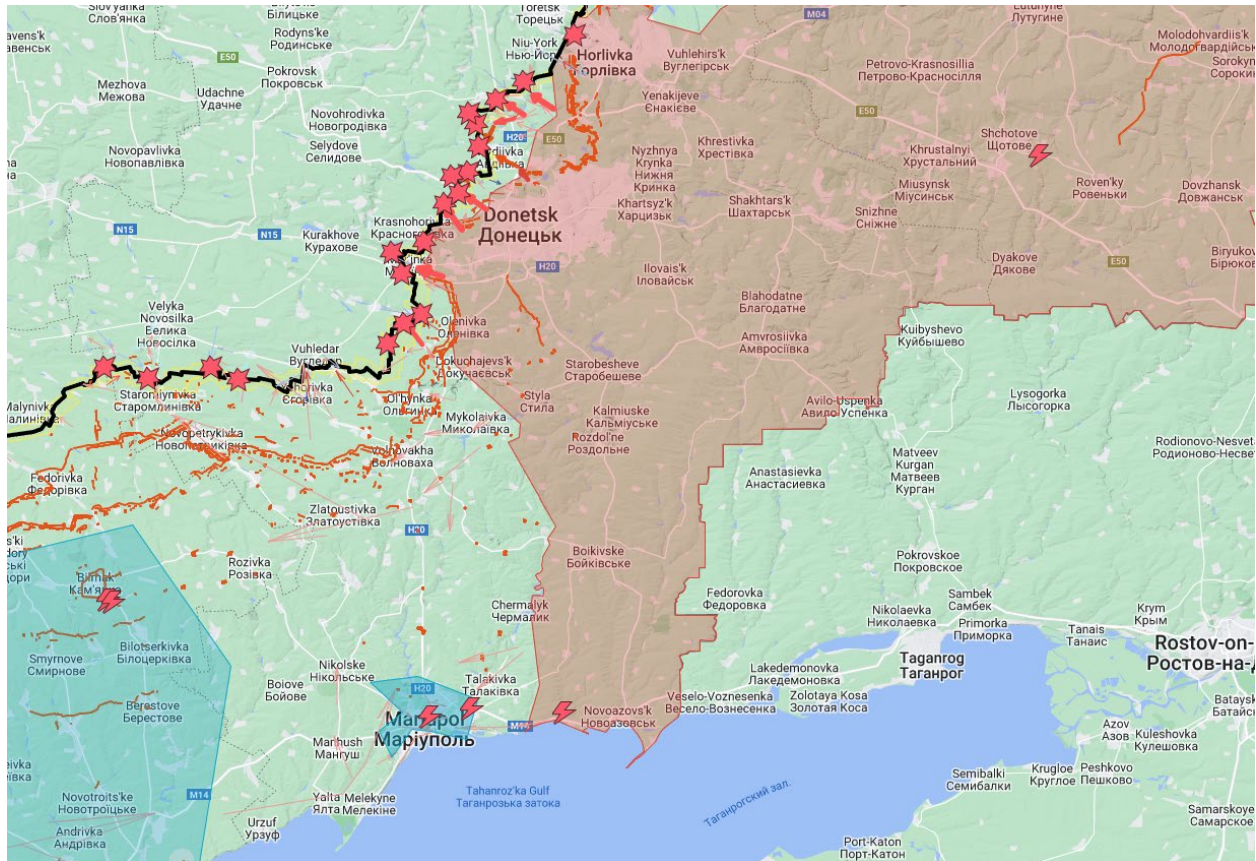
Slov'yanka
Слов'янка
Bilytske
Білицьке
Toretsk
Торецьк
M04
Lutuhyne
Лутугине
avens'k
авенськ
Rodyns'ke
Родинське
Niu-York
Нью-Йорк
Horlivka
Горлівка
Vuhlehirs'k
Вуглегірськ
Petrovo-Krasnosillia
Петрово-Красносілля
Molodohvardiis'k
Молодогвардійськ
Sorokyne
Сорокине
E50
Mezhova
Межова
Udachne
Удачне
Pokrovsk
Покровськ
Yenakijeve
Єнакієве
E50
Novohrodivka
Новогродівка
H20
E50
Khrestivka
Хрестівка
Khrustalnyi
Хрустальний
Shchotove
Щотове
Novopavlivka
Новопавлівка
Selydove
Селидове
Avdiivka
Авдіївка
Nyzhnya
Krynka
Нижня
Кринка
Miusynsk
Міусинськ
Roven'ky
Ровеньки
Dovzhansk
Довжанськ
Khartsyz'k
Харцизьк
Shakhtars'k
Шахтарськ
Snizhne
Сніжне
N15
N15
Kurakhove
Курахове
Krasnohorivka
Красногорівка
Donetsk
Донецьк
Marinka
Мар'їнка
H20
Ilovais'k
Іловайськ
Dyakove
Дякове
E50
Biryukove
Бірюкове
Blahodatne
Благодатне
Velyka
Novosilka
Велика
Новосілка
Olenivka
Оленівка
Kuibyshevo
Куйбышево
Amvrosiivka
Амвросіївка
Vuhledar
Вугледар
Dokuchajevs'k
Докучаєвськ
Starobesheve
Старобешеве
Malynivka
Малинівка
Staromlynivka
Старомлинівка
Yehorivka
Єгорівка
Ol'hynka
Ольгинка
Styla
Стила
Avilo-Uspenka
Авило-Успенка
Lysogorka
Лысогорка
Mykolaivka
Миколаївка
Kalmiuske
Кальміуське
Novopetrykivka
Новопетриківка
Rozdol'ne
Роздольне
Rodionovo-Nesvetaiskaya
Родионово-Несвет
Volnovakha
Волноваха
Matveev
Kurgan
Матвеев
Курган
Fedorivka
Федорівка
Anastasievka
Анастасиевка
Zlatoustivka
Златоустівка
H20
Rozivka
Розівка
Boikivske
Бойківське
Pokrovskoe
Покровское
Kam'yanka
Кам'янка
Sambek
Самбек
Fedorovka
Федоровка
Chermalyk
Чермалик
Nikolaevka
Николаевка
Krym
Крым
Primorka
Приморка
Tanais
Танаис
Rostov-on-
Ростов-на-Д
Bilotserkivka
Білоцерківка
Smyrnove
Смирнове
Nikolske
Нікольске
Talakivka
Талаківка
Lakedemonovka
Лакедемоновка
Taganrog
Таганрог
Boiove
Бойове
H20
Veselo-Voznesenka
Весело-Вознесенка
Zolotaya Kosa
Золотая Коса
Berestove
Берестове
Mariupol
Маріуполь
Novoazovs'k
Новоазовськ
Bataysk
Батайск
Manhush
Мангуш
Azov
Азов
Kuleshovka
Кулешовка
Таганрогский зал.
Tahanroz'ka Gulf
Таганрозька затока
Semibalki
Семибалки
Kruglove
Круглое
Peshkovo
Пешково
Novotroits'ke
Новотроїцьке
M14
Yalta
Ялта
Melekyne
Мелекіне
Samarskoe
Самарское
Andrivka
Андрівка
Urzuf
Урзуф
Port-Katon
Порт-Катон